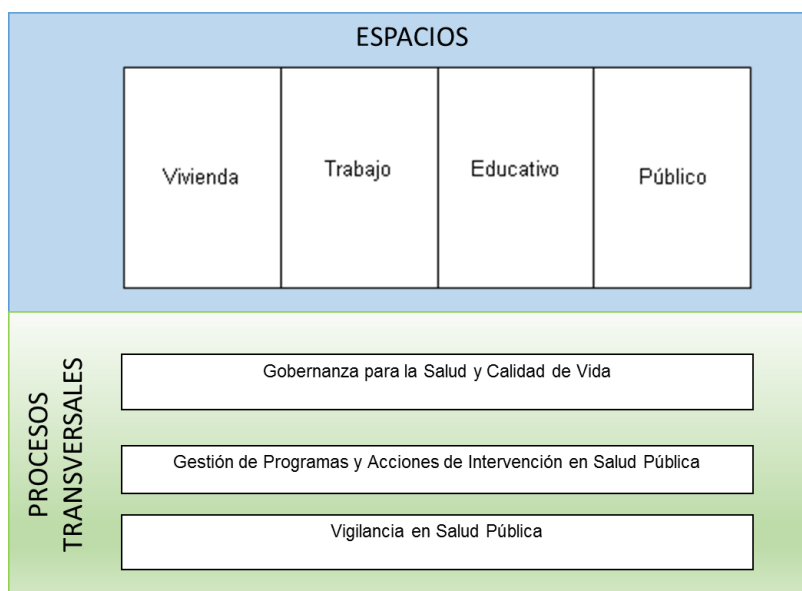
ESPACIOS

| Vivienda | Trabajo | Educativo | Público |
|---|---|---|---|

PROCESOS TRANSVERSALES

Gobernanza para la Salud y Calidad de Vida

Gestión de Programas y Acciones de Intervención en Salud Pública

Vigilancia en Salud Pública